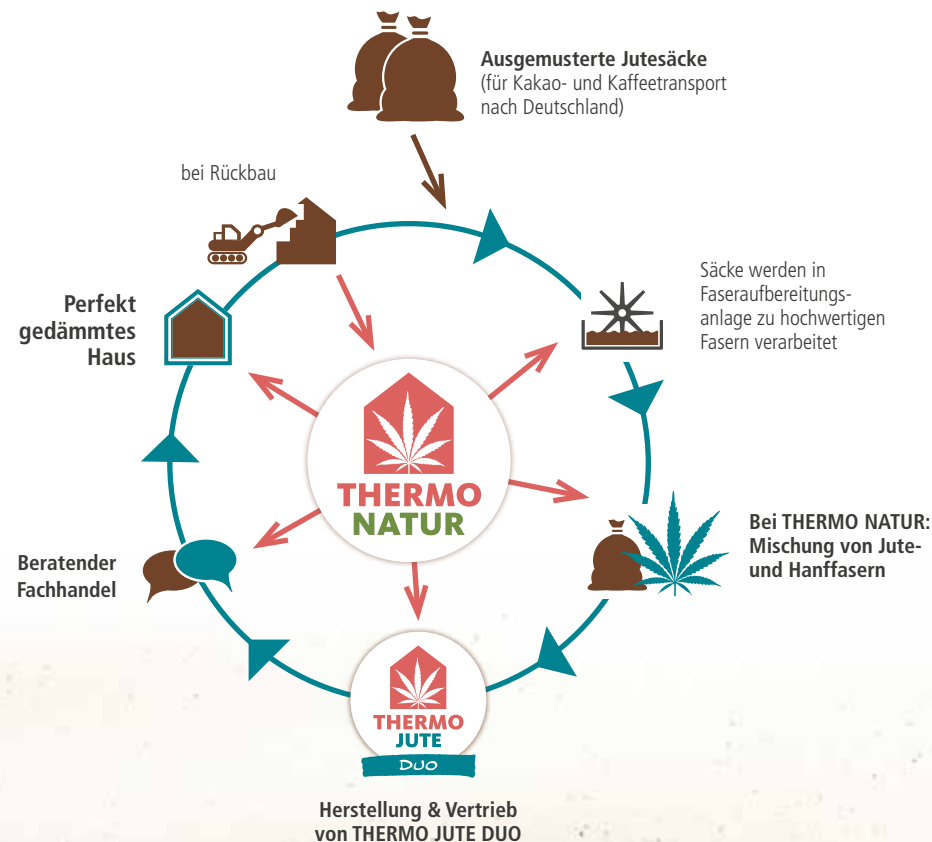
**Ausgemusterte Jutesäcke**
(für Kakao- und Kaffeetransport nach Deutschland)

Säcke werden in Faseraufbereitungsanlage zu hochwertigen Fasern verarbeitet

**Bei THERMO NATUR: Mischung von Jute- und Hanffasern**

THERMO JUTE DUO

**Herstellung & Vertrieb von THERMO JUTE DUO**

**Beratender Fachhandel**

**Perfekt gedämmtes Haus**

bei Rückbau

THERMO NATUR